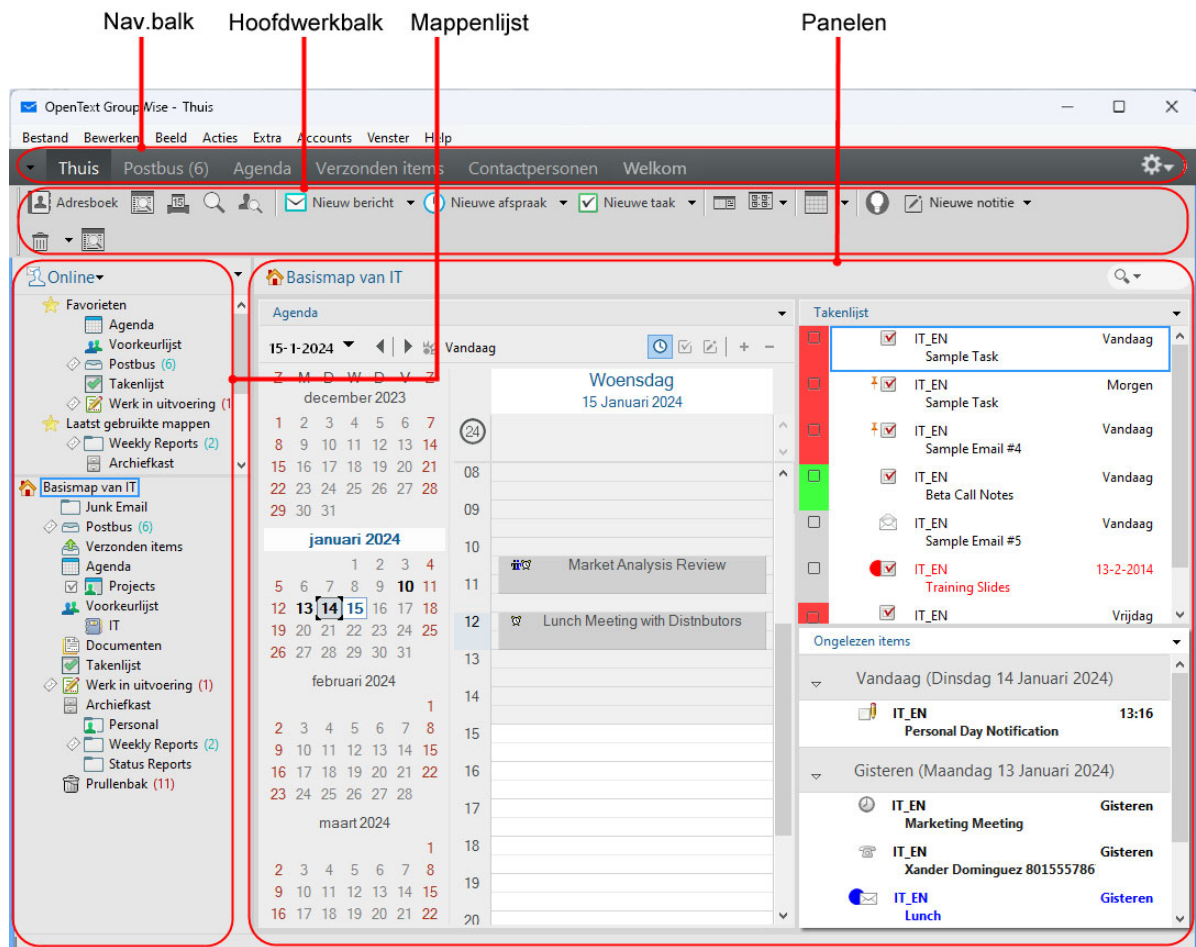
Nav.balk Hoofdwerkbalk Mappenlijst Panelen

OpenText GroupWise - Thuis

Bestand Bewerken Beeld Acties Extra Accounts Venster Help

Thuis Postbus (6) Agenda Verzonden items Contactpersonen Welkom

Adresboek Nieuw bericht Nieuwe afspraak Nieuwe taak Nieuwe notitie

Online

Favorieten
Agenda
Voorkeurlijst
Postbus (6)
Takenlijst
Werk in uitvoering (1
Laatst gebruikte mappen
Weekly Reports (2)
Archiefkast

Basismap van IT
Junk Email
Postbus (6)
Verzonden items
Agenda
Projects
Voorkeurlijst
IT
Documenten
Takenlijst
Werk in uitvoering (1)
Archiefkast
Personal
Weekly Reports (2)
Status Reports
Prullenbak (11)

Basismap van IT

Agenda

15-1-2024 Vandaag

Z M D W D V Z
december 2023
1 2 3 4 5 6 7
8 9 10 11 12 13 14
15 16 17 18 19 20 21
22 23 24 25 26 27 28
29 30 31

januari 2024
1 2 3 4
5 6 7 8 9 10 11
12 13 14 15 16 17 18
19 20 21 22 23 24 25
26 27 28 29 30 31

februari 2024
1
2 3 4 5 6 7 8
9 10 11 12 13 14 15
16 17 18 19 20 21 22
23 24 25 26 27 28

maart 2024
1
2 3 4 5 6 7 8
9 10 11 12 13 14 15
16 17 18 19 20 21 22

Woensdag
15 Januari 2024

24
08
09
10
11 Market Analysis Review
12 Lunch Meeting with Distnbutors
13
14
15
16
17
18
19
20

Takenlijst

| IT_EN Sample Task | Vandaag |
|---|---|
| IT_EN Sample Task | Morgen |
| IT_EN Sample Email #4 | Vandaag |
| IT_EN Beta Call Notes | Vandaag |
| IT_EN Sample Email #5 | Vandaag |
| IT_EN Training Slides | 13-2-2014 |
| IT_EN | Vrijdag |

Ongelezen items

Vandaag (Dinsdag 14 Januari 2024)
IT_EN 13:16
Personal Day Notification

Gisteren (Maandag 13 Januari 2024)
IT_EN Gisteren
Marketing Meeting
IT_EN Gisteren
Xander Dominguez 801555786
IT_EN Gisteren
Lunch